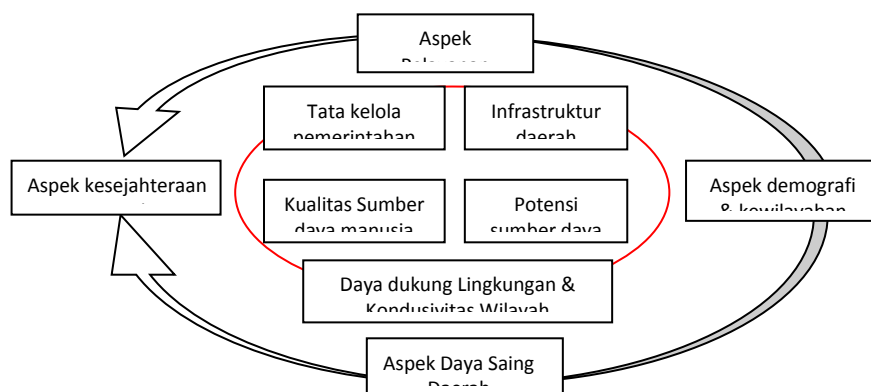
Aspek
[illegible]

Tata kelola
pemerintahan

Infrastruktur
daerah

Aspek kesejahteraan

Kualitas Sumber
daya manusia

Potensi
sumber daya

Aspek demografi
& kewilayahan

Daya dukung Lingkungan &
Kondusivitas Wilayah

Aspek Daya Saing
Daerah